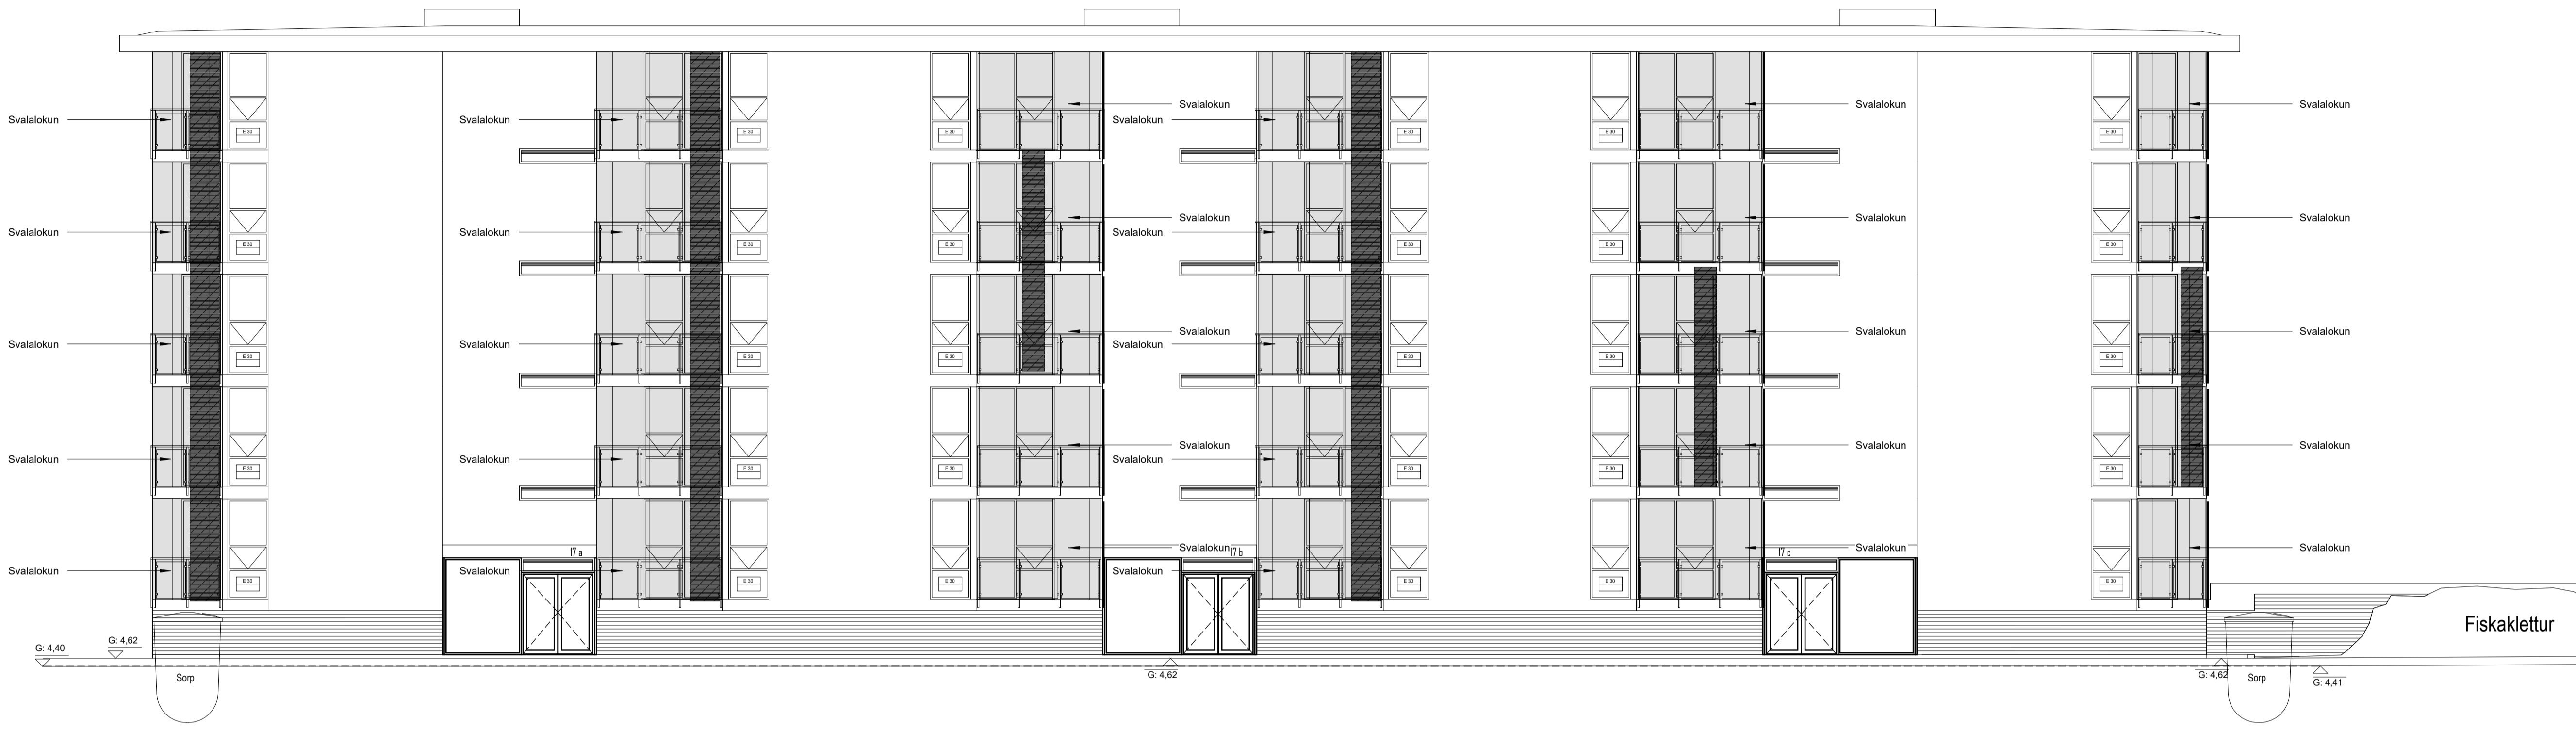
Svalalokun
Svalalokun
Svalalokun
Svalalokun
Svalalokun

Svalalokun
Svalalokun
Svalalokun
Svalalokun
Svalalokun

Svalalokun
Svalalokun
Svalalokun
Svalalokun
Svalalokun

Svalalokun
Svalalokun
Svalalokun
Svalalokun
Svalalokun

Svalalokun
Svalalokun
Svalalokun
Svalalokun
Svalalokun

Svalalokun
Svalalokun
Svalalokun
Svalalokun
Svalalokun

E 30
E 30
E 30
E 30
E 30

17 a
17 b
17 c

Fiskaklettur

G: 4,40
G: 4,62
Sorp
G: 4,62
G: 4,62
Sorp
G: 4,41